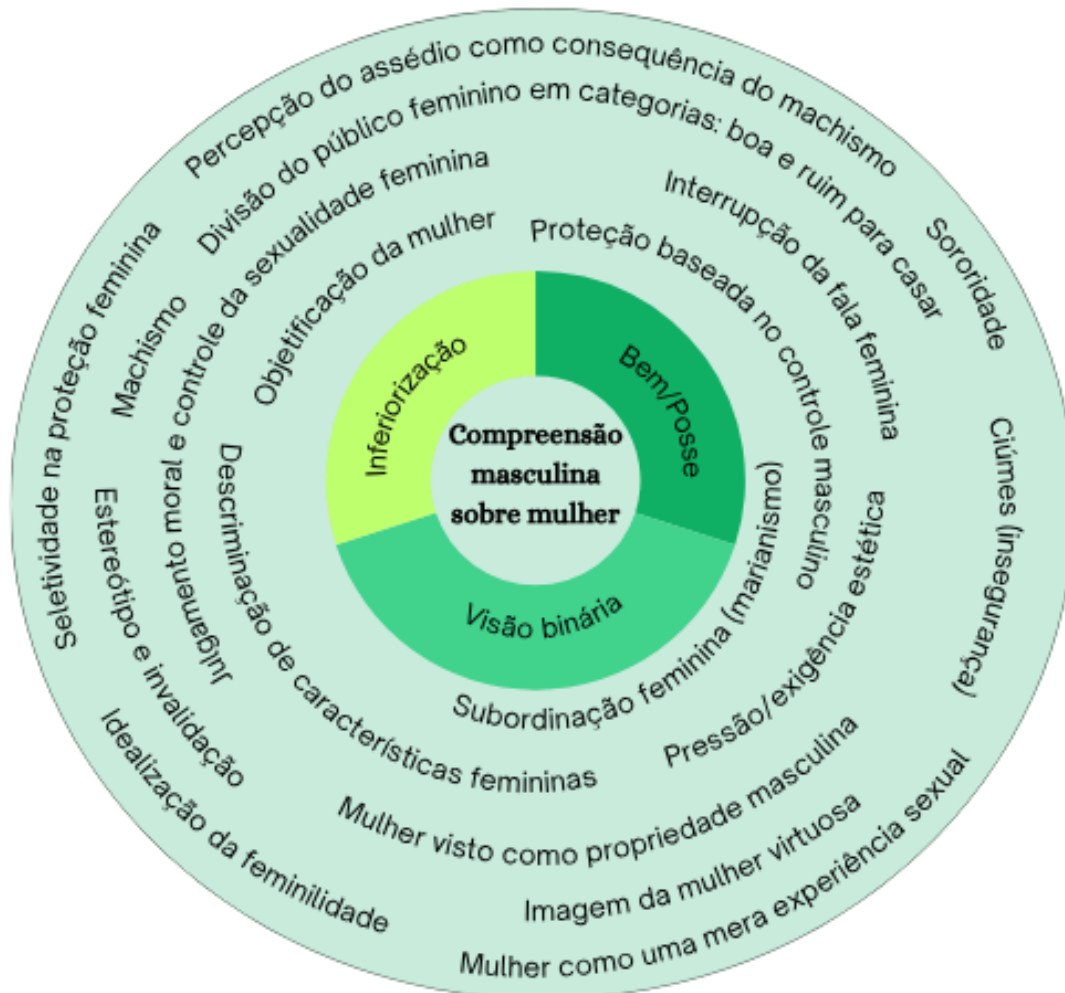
Compreensão masculina sobre mulher

Inferiorização

Bem/Posse

Visão binária

Objetificação da mulher

Proteção baseada no controle masculino

Subordinação feminina (marianismo)

Descriminação de características femininas

Divisão do público feminino em categorias: boa e ruim para casar

Machismo

Julgamento moral e controle da sexualidade feminina

Interrupção da fala feminina

Pressão/exigência estética

Mulher visto como propriedade masculina

Estereótipo e invalidação

Percepção do assédio como consequência do machismo

Seletividade na proteção feminina

Sororidade

Ciúmes (insegurança)

Imagem da mulher virtuosa

Idealização da feminilidade

Mulher como uma mera experiência sexual